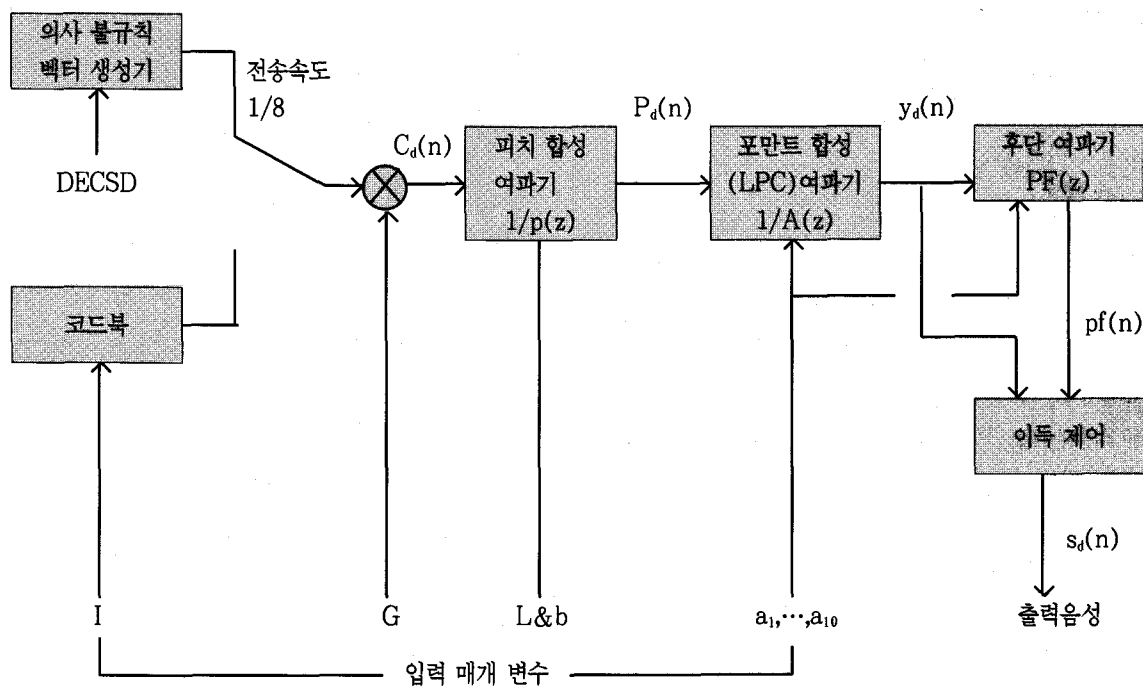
의사 불규칙 벡터 생성기

전송속도 1/8

DECSD

$C_d(n)$

피치 합성 여파기 1/p(z)

$P_d(n)$

포만트 합성 (LPC)여파기 1/A(z)

$y_d(n)$

후단 여파기 PF(z)

코드북

pf(n)

이득 제어

$s_d(n)$

I

G

L&b

$a_1,\cdots,a_{10}$

출력음성

입력 매개 변수